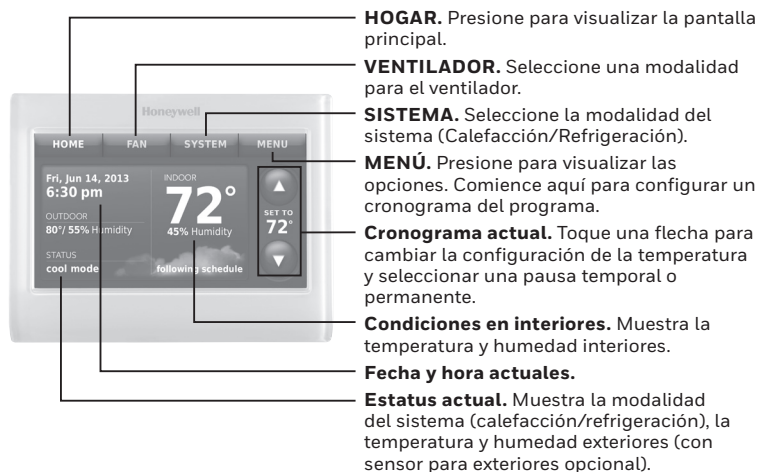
Honeywell

HOME FAN SYSTEM MENU

Fri, Jun 14, 2013
6:30 pm

OUTDOOR
80°/ 55% Humidity

STATUS
cool mode

INDOOR
72°
45% Humidity

following schedule

SET TO
72°

HOGAR. Presione para visualizar la pantalla principal.

VENTILADOR. Seleccione una modalidad para el ventilador.

SISTEMA. Seleccione la modalidad del sistema (Calefacción/Refrigeración).

MENÚ. Presione para visualizar las opciones. Comience aquí para configurar un cronograma del programa.

Cronograma actual. Toque una flecha para cambiar la configuración de la temperatura y seleccionar una pausa temporal o permanente.

Condiciones en interiores. Muestra la temperatura y humedad interiores.

Fecha y hora actuales.

Estatus actual. Muestra la modalidad del sistema (calefacción/refrigeración), la temperatura y humedad exteriores (con sensor para exteriores opcional).